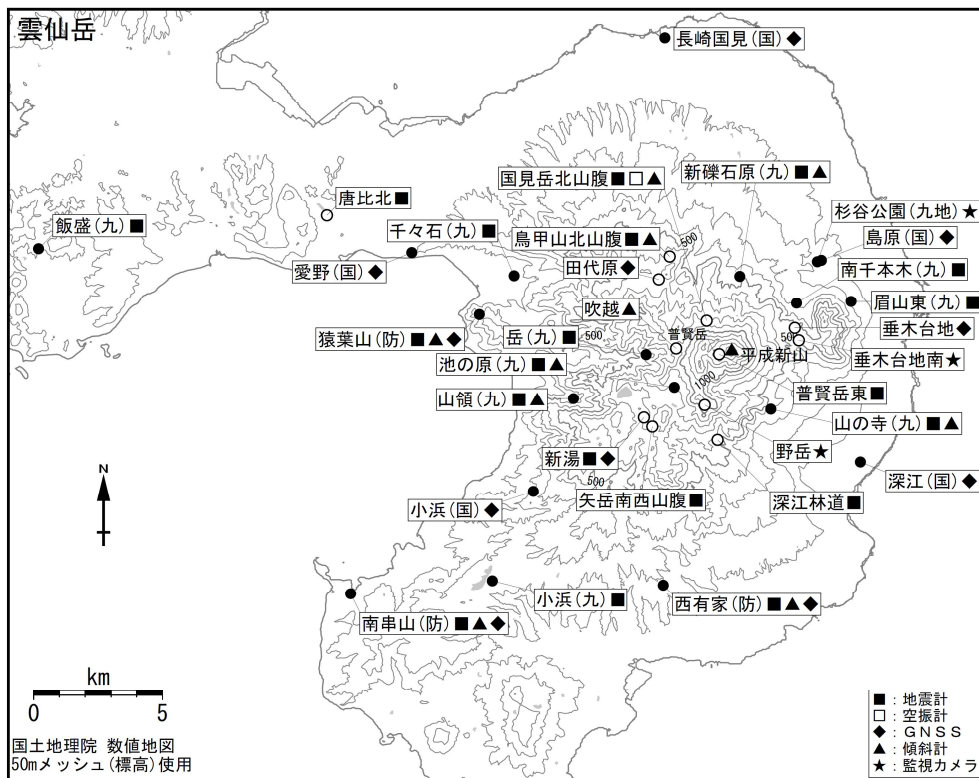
雲仙岳

長崎国見(国)◆

国見岳北山腹■□▲

新礫石原(九)■▲

唐比北■

杉谷公園(九地)★

飯盛(九)■

千々石(九)■

鳥甲山北山腹■▲

島原(国)◆

愛野(国)◆

田代原◆

南千本木(九)■

吹越▲

眉山東(九)■

猿葉山(防)■▲◆

岳(九)■

普賢岳

垂木台地◆

池の原(九)■▲

平成新山

垂木台地南★

山領(九)■▲

普賢岳東■

山の寺(九)■▲

野岳★

新湯■◆

深江(国)◆

小浜(国)◆

矢岳南西山腹■

深江林道■

小浜(九)■

西有家(防)■▲◆

南串山(防)■▲◆

500

500

1000

500

500

N

km

0 5

国土地理院 数値地図
50mメッシュ(標高)使用

■:地震計
□:空振計
◆:GNSS
▲:傾斜計
★:監視カメラ